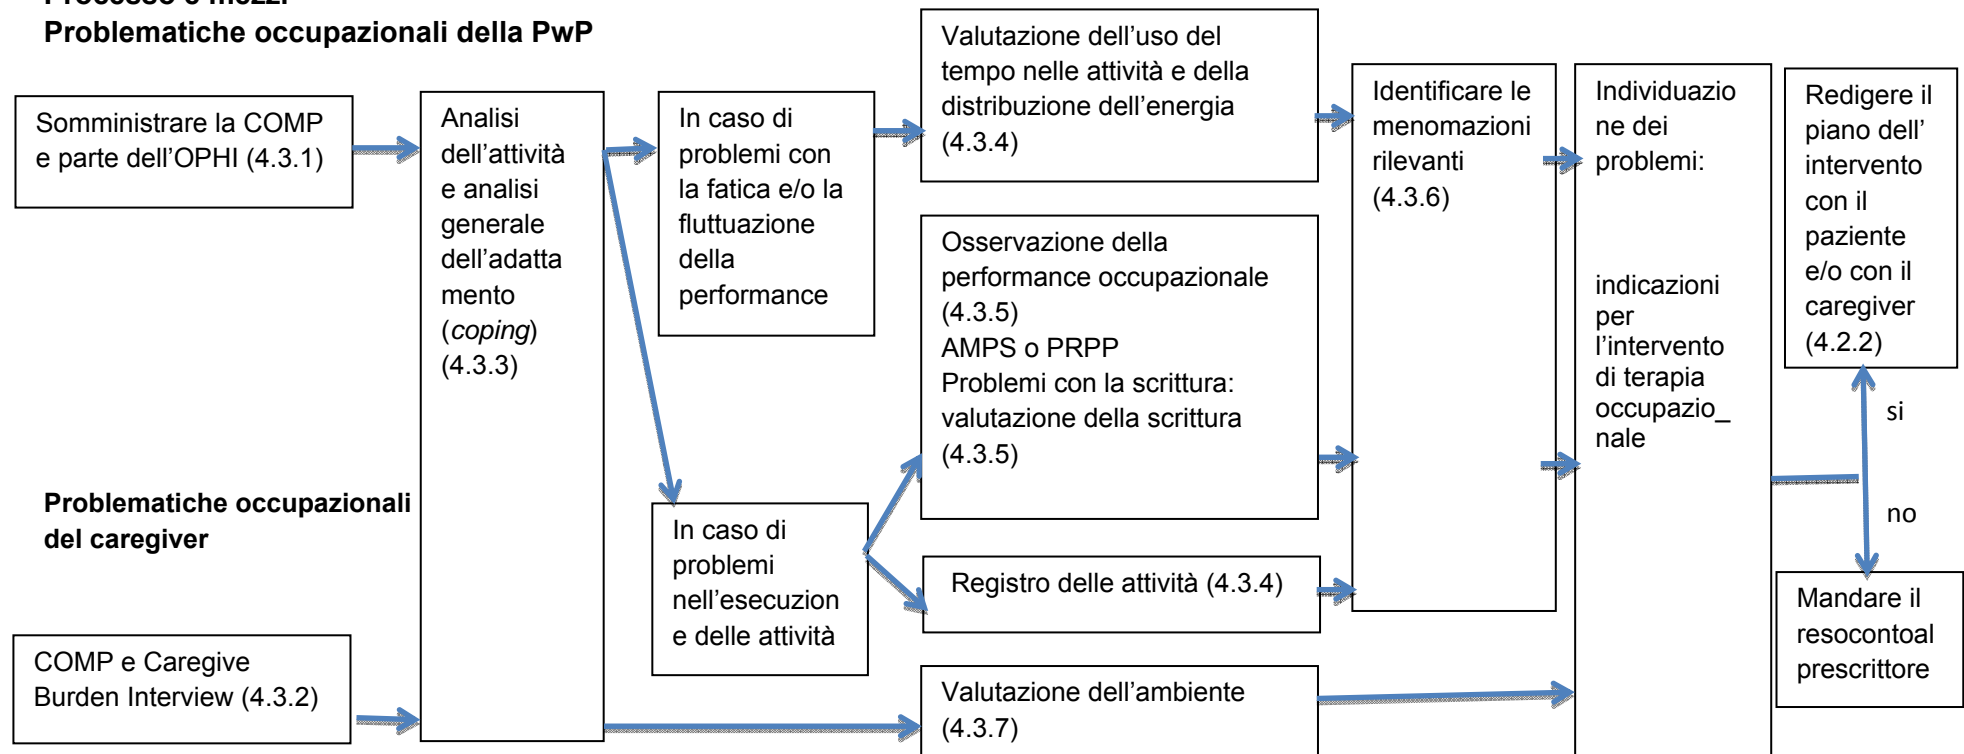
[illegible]

Problematiche occupazionali della PwP

Somministrare la COMP e parte dell'OPHI (4.3.1)

Analisi dell'attività e analisi generale dell'adattamento (*coping*) (4.3.3)

In caso di problemi con la fatica e/o la fluttuazione della performance

Valutazione dell'uso del tempo nelle attività e della distribuzione dell'energia (4.3.4)

Identificare le menomazioni rilevanti (4.3.6)

Individuazione dei problemi:

indicazioni per l'intervento di terapia occupazio_ nale

Redigere il piano dell' intervento con il paziente e/o con il caregiver (4.2.2)

si

no

Osservazione della performance occupazionale (4.3.5)
AMPS o PRPP
Problemi con la scrittura: valutazione della scrittura (4.3.5)

Problematiche occupazionali del caregiver

In caso di problemi nell'esecuzione delle attività

Registro delle attività (4.3.4)

Mandare il resocontoal prescrittore

COMP e Caregive Burden Interview (4.3.2)

Valutazione dell'ambiente (4.3.7)